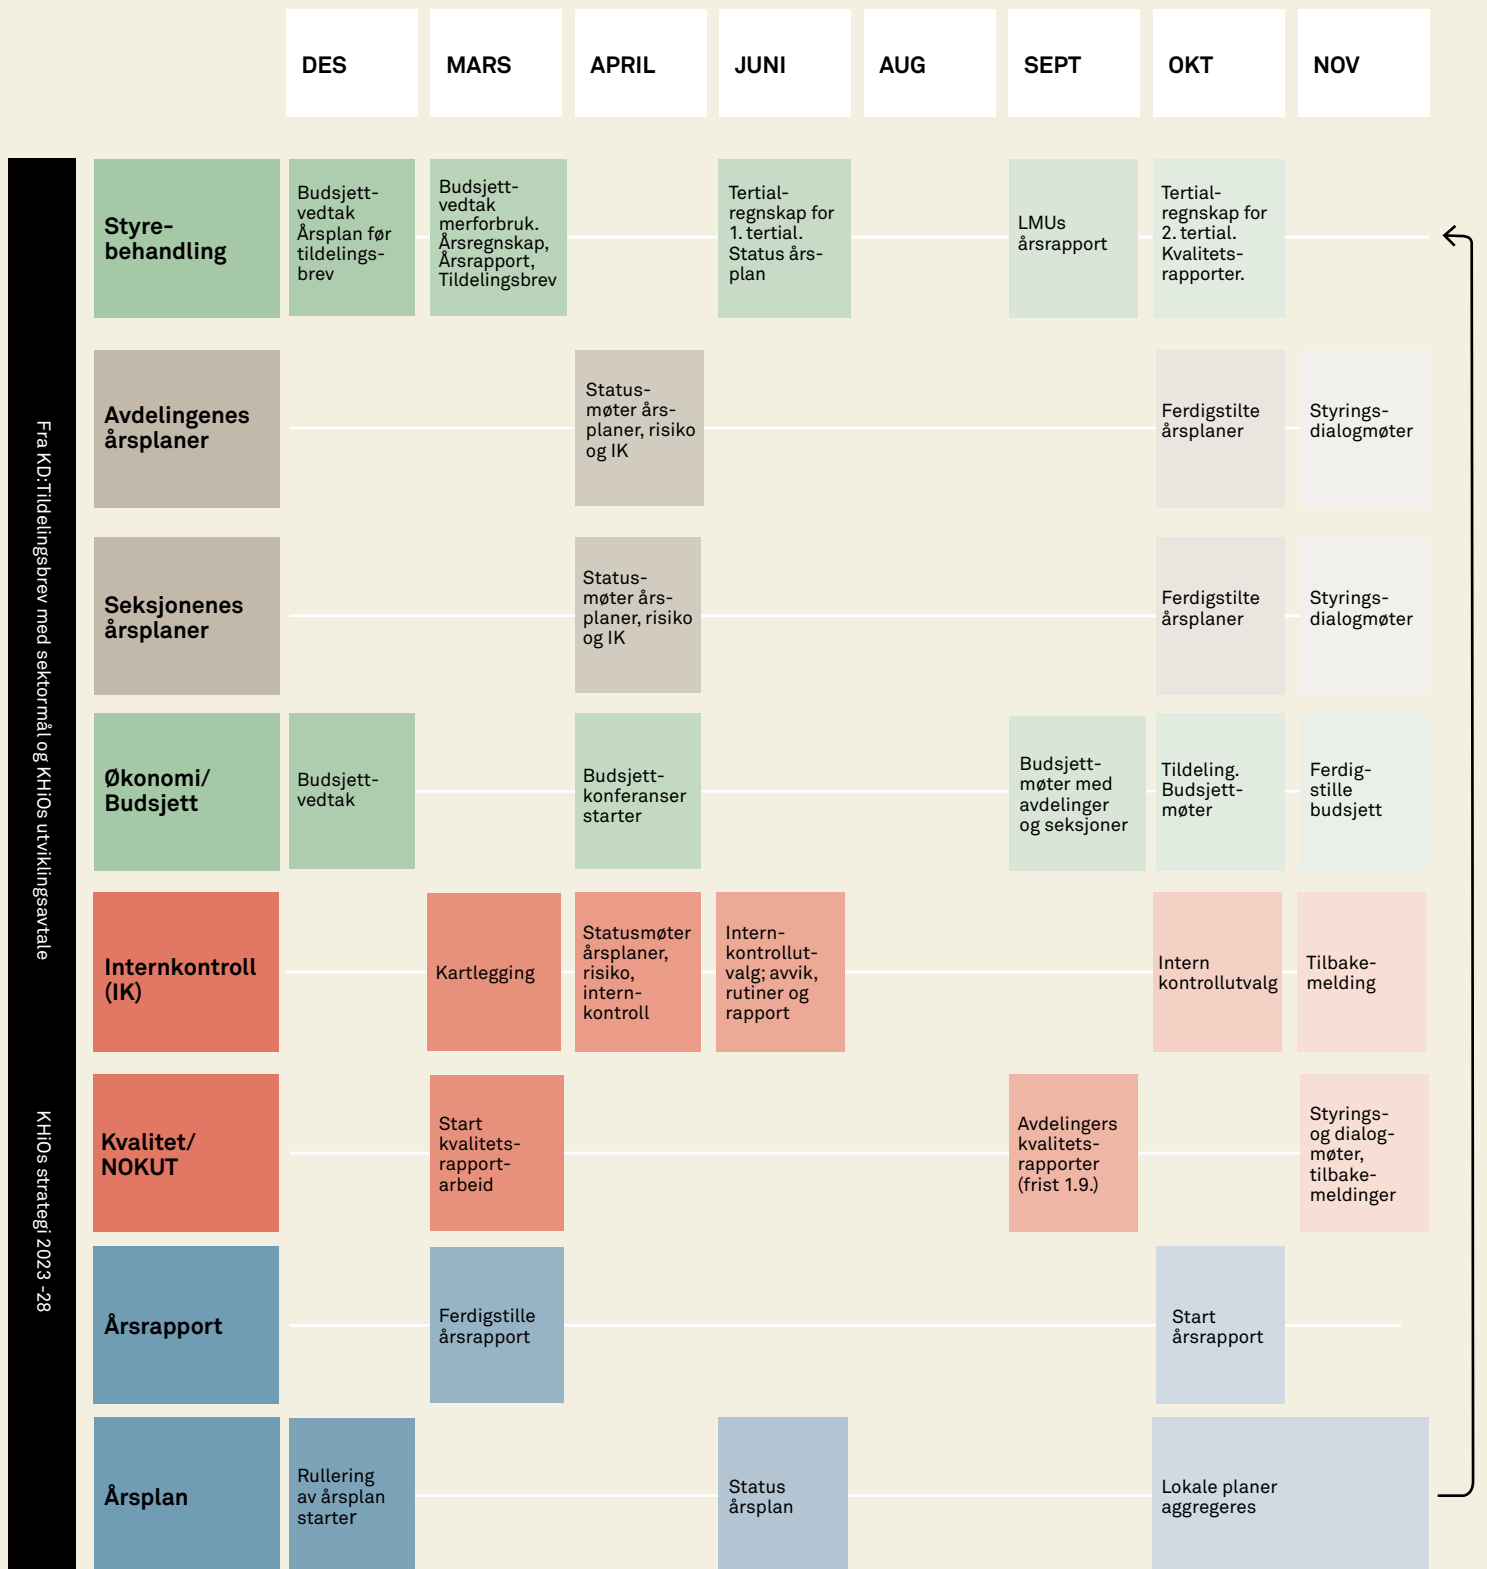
DES | MARS | APRIL | JUNI | AUG | SEPT | OKT | NOV

Fra KD:Tildelingsbrev med sektormål og KHiOs utviklingsavtale

KHiOs strategi 2023 -28

| | DES | MARS | APRIL | JUNI | AUG | SEPT | OKT | NOV |
|---|---|---|---|---|---|---|---|---|
| Styrebehandling | Budsjettvedtak Årsplan før tildelingsbrev | Budsjettvedtak merforbruk. Årsregnskap, Årsrapport, Tildelingsbrev | | Tertialregnskap for 1. tertial. Status årsplan | | LMUs årsrapport | Tertialregnskap for 2. tertial. Kvalitetsrapporter. | |
| Avdelingenes årsplaner | | | Statusmøter årsplaner, risiko og IK | | | | Ferdigstilte årsplaner | Styringsdialogmøter |
| Seksjonenes årsplaner | | | Statusmøter årsplaner, risiko og IK | | | | Ferdigstilte årsplaner | Styringsdialogmøter |
| Økonomi/ Budsjett | Budsjettvedtak | | Budsjettkonferanser starter | | | Budsjettmøter med avdelinger og seksjoner | Tildeling. Budsjettmøter | Ferdigstille budsjett |
| Internkontroll (IK) | | Kartlegging | Statusmøter årsplaner, risiko, internkontroll | Internkontrollutvalg; avvik, rutiner og rapport | | | Intern kontrollutvalg | Tilbakemelding |
| Kvalitet/ NOKUT | | Start kvalitetsrapportarbeid | | | | Avdelingers kvalitetsrapporter (frist 1.9.) | | Styrings- og dialogmøter, tilbakemeldinger |
| Årsrapport | | Ferdigstille årsrapport | | | | | Start årsrapport | |
| Årsplan | Rullering av årsplan starter | | | Status årsplan | | | Lokale planer aggregeres | |